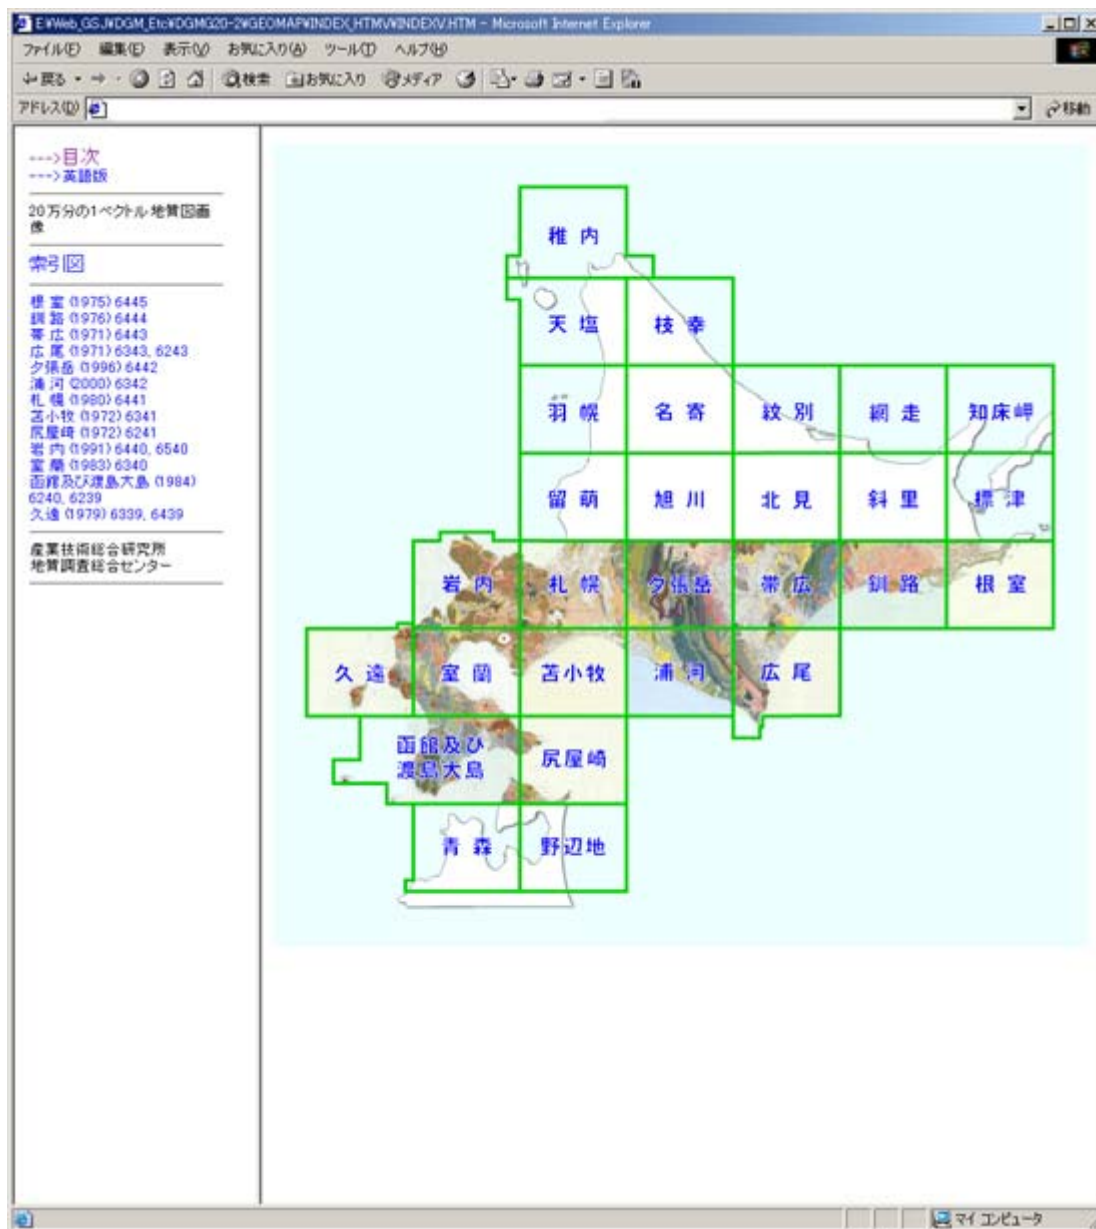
E:¥Web_GSJ¥DGM_Etc¥DGMG20-2¥GEOMAP¥INDEX_HTM¥INDEX.HTM - Microsoft Internet Explorer

ファイル(F) 編集(E) 表示(V) お気に入り(A) ツール(T) ヘルプ(H)

戻る 検索 お気に入り メディア

アドレス(D) 移動

--->目次
--->英語版

20万分の1ベクトル地質図画像

索引図

根室 (1975) 6445
釧路 (1976) 6444
帯広 (1971) 6443
広尾 (1971) 6343, 6243
夕張岳 (1996) 6442
浦河 (2000) 6342
札幌 (1980) 6441
苫小牧 (1972) 6341
尻屋崎 (1972) 6241
岩内 (1991) 6440, 6540
室蘭 (1983) 6340
函館及び渡島大島 (1984) 6240, 6239
久遠 (1979) 6339, 6439

産業技術総合研究所
地質調査総合センター

稚内
天塩
枝幸
羽幌
名寄
紋別
網走
知床岬
留萌
旭川
北見
斜里
標津
岩内
札幌
夕張岳
帯広
釧路
根室
久遠
室蘭
苫小牧
浦河
広尾
函館及び渡島大島
尻屋崎
青森
野辺地

マイ コンピュータ